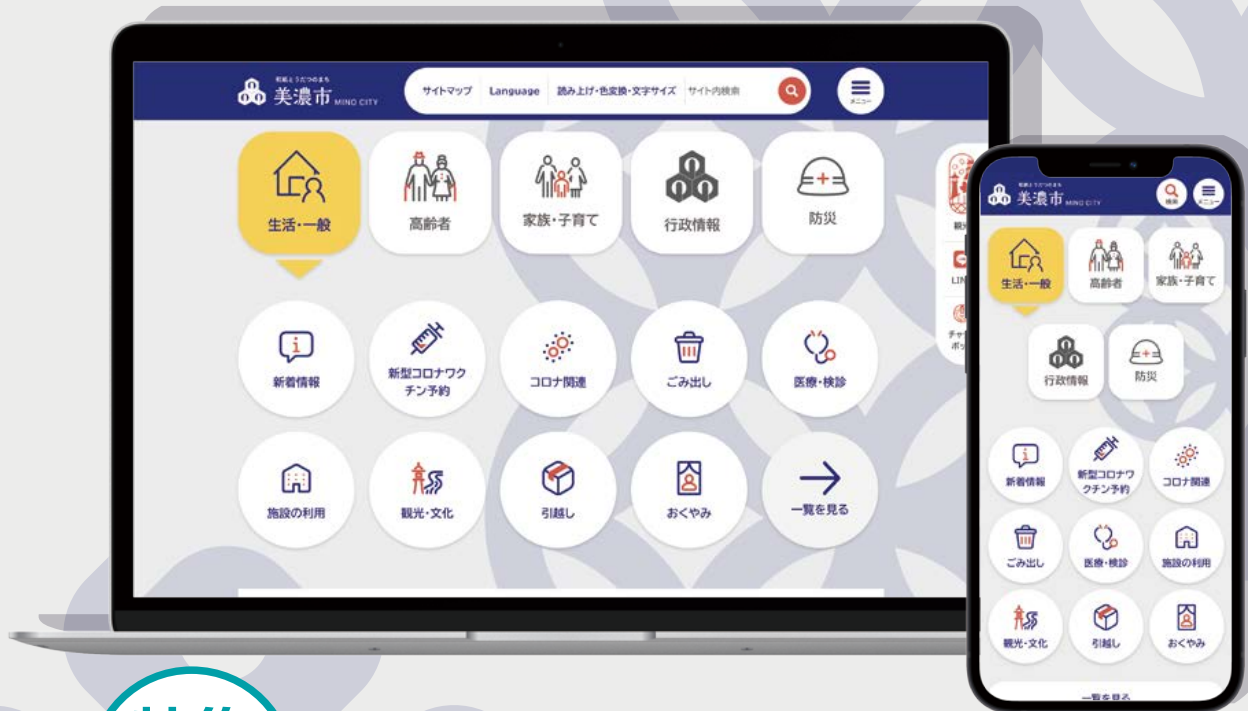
和紙とうだつのまち
美濃市 MINO CITY

サイトマップ
Language
読み上げ・色変換・文字サイズ
サイト内検索
メニュー

生活・一般
高齢者
家族・子育て
行政情報
防災

新着情報
新型コロナワクチン予約
コロナ関連
ごみ出し
医療・検診

施設の利用
観光・文化
引越し
おくやみ
一覧を見る

LIN
チャ
ボッ

和紙とうだつのまち
美濃市 MINO CITY
検索
メニュー

生活・一般
高齢者
家族・子育て
行政情報
防災

新着情報
新型コロナワクチン予約
コロナ関連
ごみ出し
医療・検診
施設の利用
観光・文化
引越し
おくやみ
一覧を見る